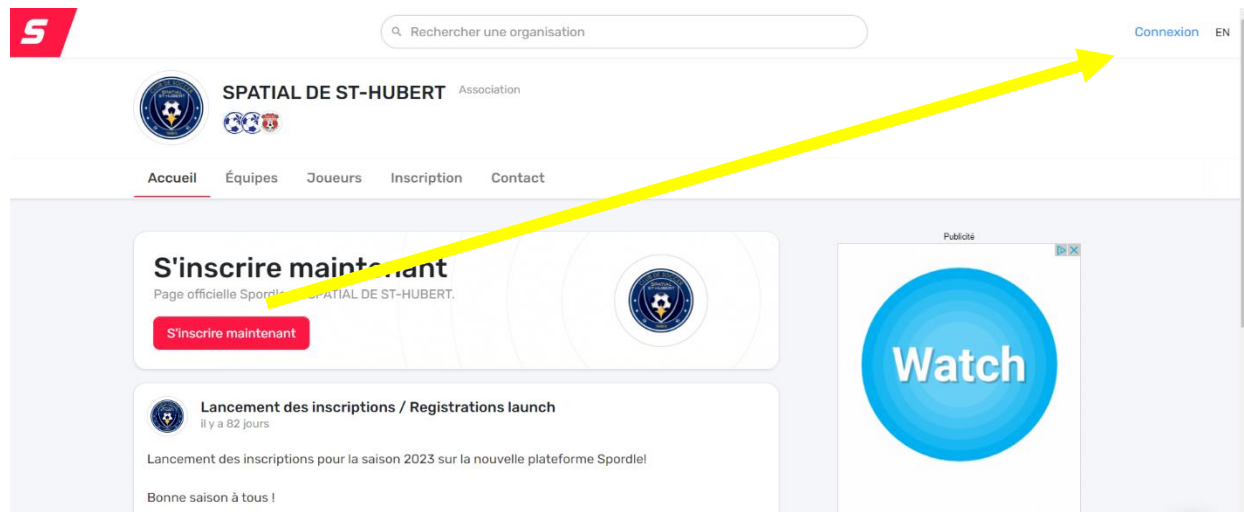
S

Rechercher une organisation

Connexion EN

SPATIAL DE ST-HUBERT Association

Accueil Équipes Joueurs Inscription Contact

S'inscrire mainte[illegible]ant
Page officielle Spordl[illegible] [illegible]PATIAL DE ST-HUBERT.

S'inscrire maintenant

Publicité

Watch

Lancement des inscriptions / Registrations launch
il y a 82 jours

Lancement des inscriptions pour la saison 2023 sur la nouvelle plateforme Spordle!

Bonne saison à tous !